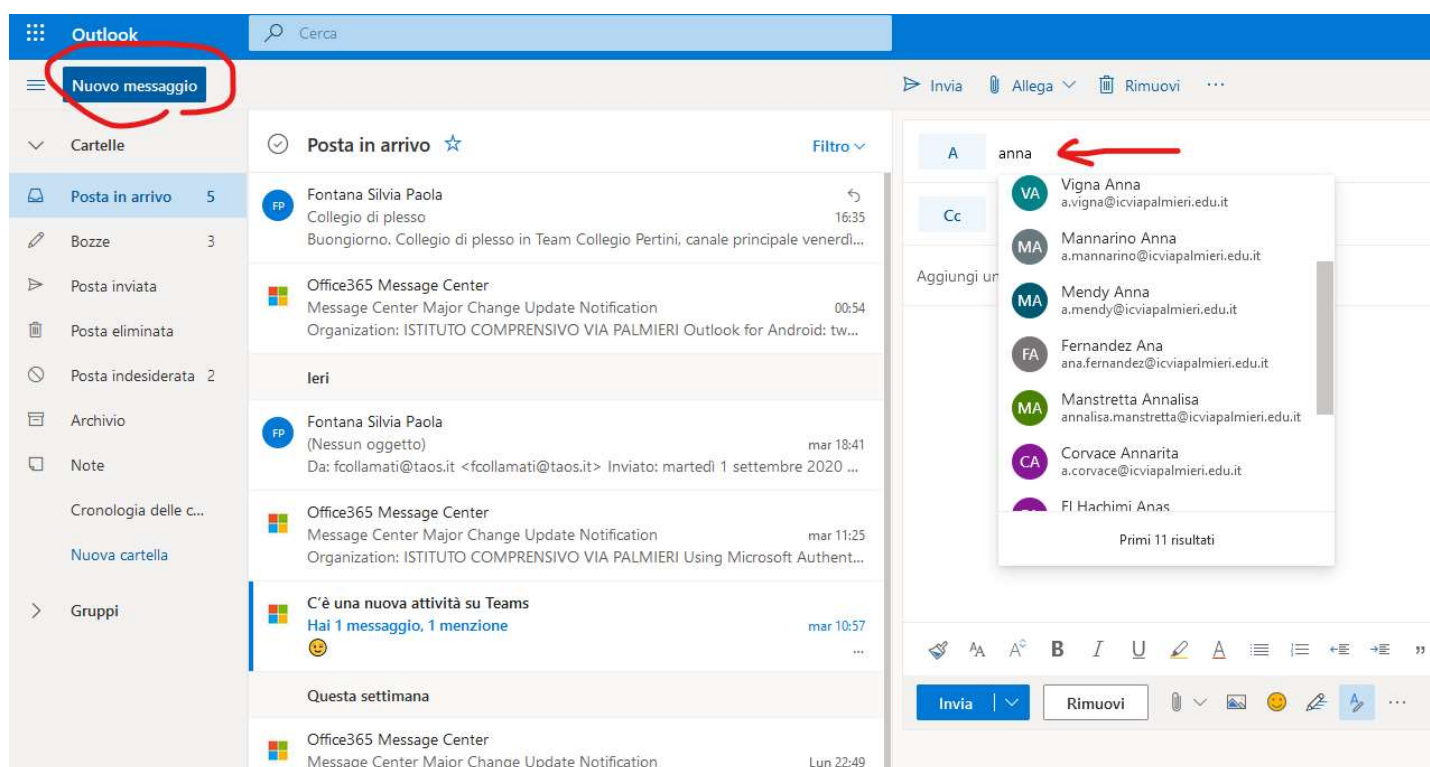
Outlook

Cerca

Nuovo messaggio

Invia Allega Rimuovi ···

Cartelle

Posta in arrivo 5

Bozze 3

Posta inviata

Posta eliminata

Posta indesiderata 2

Archivio

Note

Cronologia delle c...

Nuova cartella

Gruppi

Posta in arrivo

Filtro

FP Fontana Silvia Paola
Collegio di plesso 16:35
Buongiorno. Collegio di plesso in Team Collegio Pertini, canale principale venerdì...

Office365 Message Center
Message Center Major Change Update Notification 00:54
Organization: ISTITUTO COMPRENSIVO VIA PALMIERI Outlook for Android: tw...

Ieri

FP Fontana Silvia Paola
(Nessun oggetto) mar 18:41
Da: fcollamati@taos.it <fcollamati@taos.it> Inviato: martedì 1 settembre 2020 ...

Office365 Message Center
Message Center Major Change Update Notification mar 11:25
Organization: ISTITUTO COMPRENSIVO VIA PALMIERI Using Microsoft Authent...

C'è una nuova attività su Teams
Hai 1 messaggio, 1 menzione mar 10:57
...

Questa settimana

Office365 Message Center
Message Center Major Change Update Notification Lun 22:49

A anna

Cc

Aggiungi un

VA Vigna Anna
a.vigna@icviapalmieri.edu.it

MA Mannarino Anna
a.mannarino@icviapalmieri.edu.it

MA Mendy Anna
a.mendy@icviapalmieri.edu.it

FA Fernandez Ana
ana.fernandez@icviapalmieri.edu.it

MA Manstretta Annalisa
annalisa.manstretta@icviapalmieri.edu.it

CA Corvace Annarita
a.corvace@icviapalmieri.edu.it

El Hachimi Anas

Primi 11 risultati

Invia

Rimuovi

···